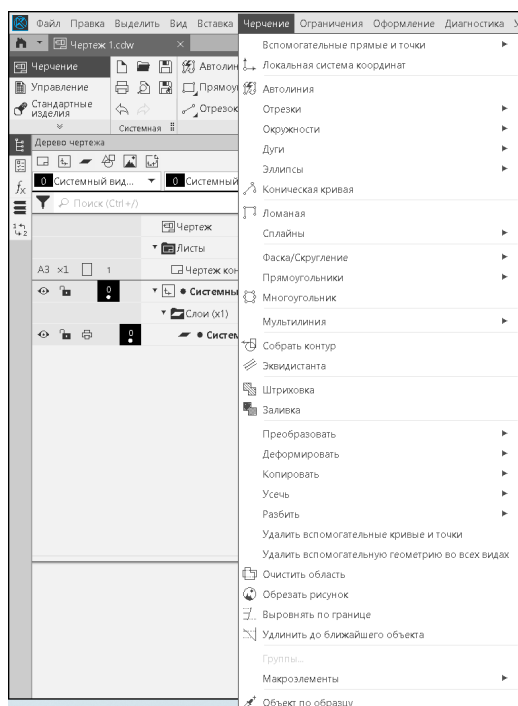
Файл Правка Выделить Вид Вставка Черчение Ограничения Оформление Диагностика У

Чертеж 1.cdw ×

Черчение
Управление
Стандартные изделия

Автолин
Прямоуг
Отрезок
Системная

Дерево чертежа

0 Системный вид... ▾ 0 Системный

Поиск (Ctrl+/)

Чертеж
Листы
А3 ×1 1 Чертеж кон
Системны
Слои (x1)
Систем

Вспомогательные прямые и точки ▸
Локальная система координат
Автолиния
Отрезки ▸
Окружности ▸
Дуги ▸
Эллипсы ▸
Коническая кривая
Ломаная
Сплайны ▸
Фаска/Скругление ▸
Прямоугольники ▸
Многоугольник
Мультилиния ▸
Собрать контур
Эквидистанта
Штриховка
Заливка
Преобразовать ▸
Деформировать ▸
Копировать ▸
Усечь ▸
Разбить ▸
Удалить вспомогательные кривые и точки
Удалить вспомогательную геометрию во всех видах
Очистить область
Обрезать рисунок
Выровнять по границе
Удлинить до ближайшего объекта
Группы...
Макроэлементы ▸
Объект по образцу